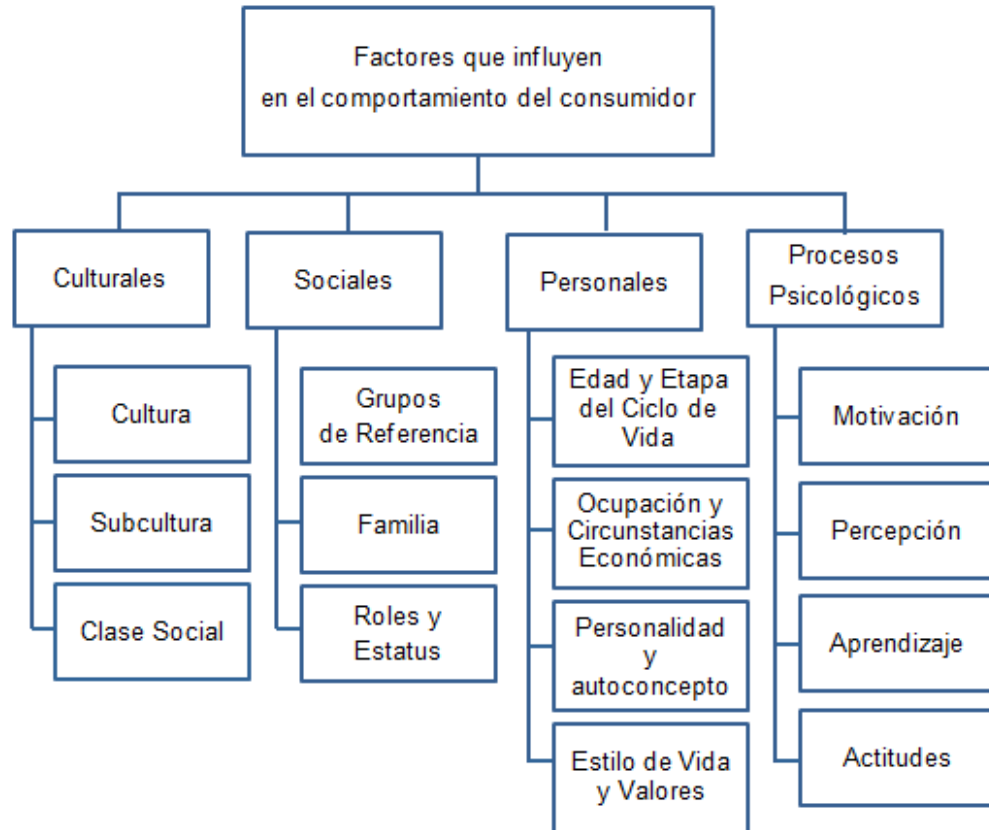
Factores que influyen en el comportamiento del consumidor

Culturales

Cultura

Subcultura

Clase Social

Sociales

Grupos de Referencia

Familia

Roles y Estatus

Personales

Edad y Etapa del Ciclo de Vida

Ocupación y Circunstancias Económicas

Personalidad y autoconcepto

Estilo de Vida y Valores

Procesos Psicológicos

Motivación

Percepción

Aprendizaje

Actitudes